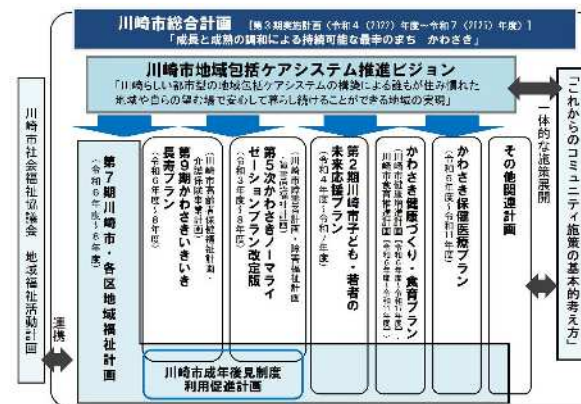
川崎市総合計画 【第3期実施計画（令和4（2022）年度～令和7（2025）年度）】
「成長と成熟の調和による持続可能な最幸のまち かわさき」

川崎市地域包括ケアシステム推進ビジョン
「川崎らしい都市型の地域包括ケアシステムの構築による誰もが住み慣れた地域や自らの望む場で安心して暮らし続けることができる地域の実現」

川崎市社会福祉協議会 地域福祉活動計画

連携

第7期川崎市・各区地域福祉計画
（令和6年度～8年度）

第9期かわさきいきいき長寿プラン
（川崎市高齢者保健福祉計画・介護保険事業計画）
（令和6年度～8年度）

第5次かわさきノーマライゼーションプラン改定版
（川崎市障害者計画・障害福祉計画・障害児福祉計画）
（令和3年度～8年度）

第2期川崎市子ども・若者の未来応援プラン
（令和4年度～7年度）

かわさき健康づくり・食育プラン
（川崎市健康増進計画（令和6年度～令和17年度））
（川崎市食育推進計画（令和6年度～令和11年度））

かわさき保健医療プラン
（令和6年度～令和11年度）

その他関連計画

川崎市成年後見制度利用促進計画

一体的な施策展開

「これからのコミュニティ施策の基本的考え方」